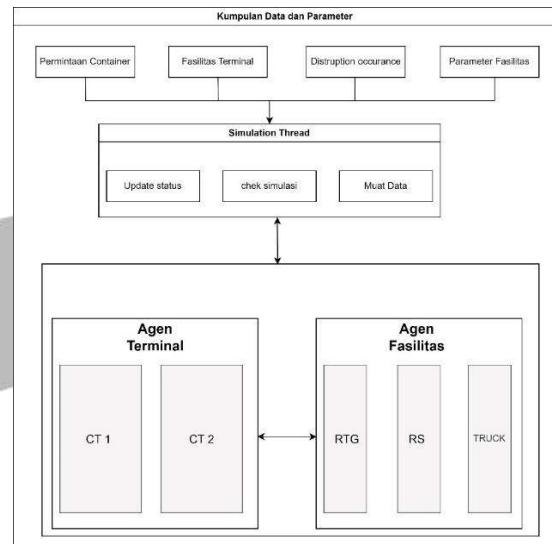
Kumpulan Data dan Parameter

Permintaan Container

Fasilitas Terminal

Distruption occurance

Parameter Fasilitas

Simulation Thread

Update status

chek simulasi

Muat Data

Agen Terminal

CT 1

CT 2

Agen Fasilitas

RTG

RS

TRUCK